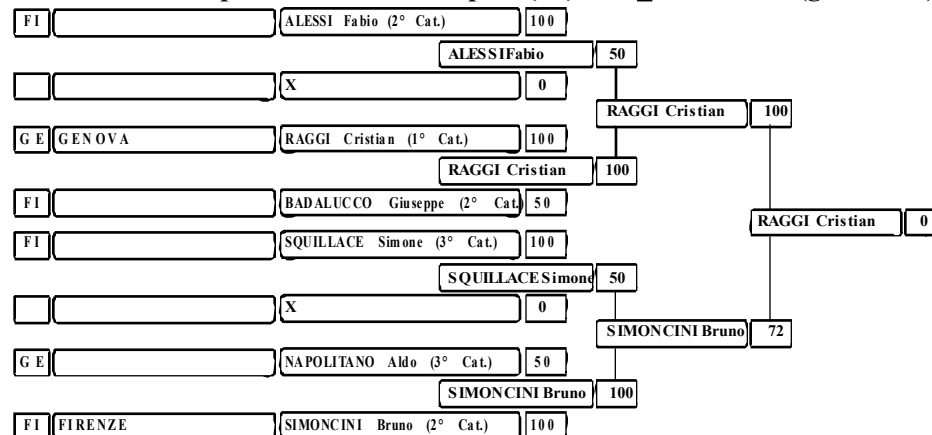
| FI | | ALESSI Fabio (2° Cat.) | 100 |
|---|---|---|---|
| | | X | 0 |
| GE | GENOVA | RAGGI Cristian (1° Cat.) | 100 |
| FI | | BADALUCCO Giuseppe (2° Cat.) | 50 |
| FI | | SQUILLACE Simone (3° Cat.) | 100 |
| | | X | 0 |
| GE | | NAPOLITANO Aldo (3° Cat.) | 50 |
| FI | FIRENZE | SIMONCINI Bruno (2° Cat.) | 100 |

ALESSI Fabio 50

RAGGI Cristian 100

SQUILLACE Simone 50

SIMONCINI Bruno 100

RAGGI Cristian 100

SIMONCINI Bruno 72

RAGGI Cristian 0